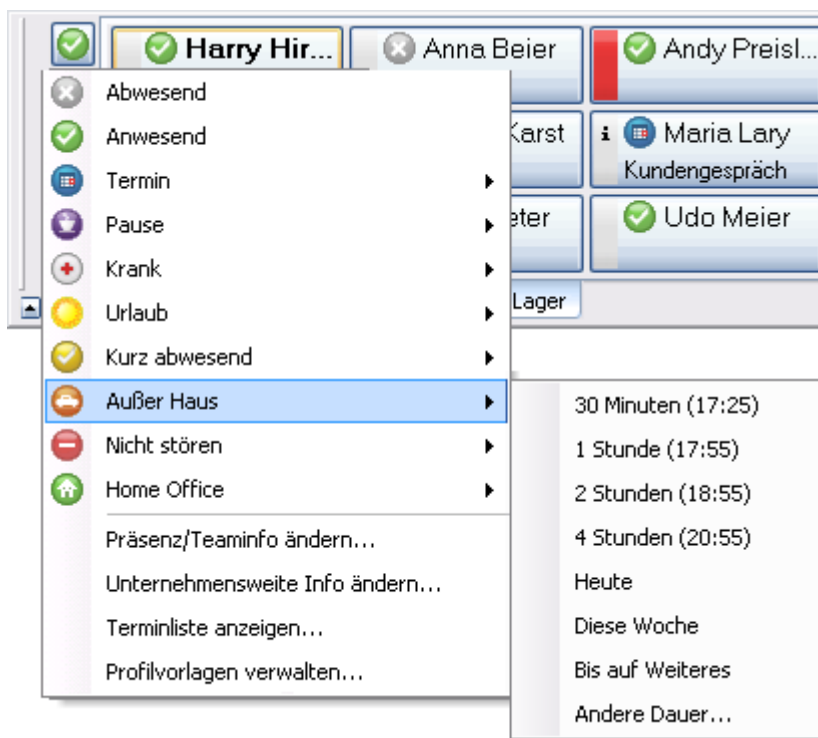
Harry Hir...
Anna Beier
Andy Preisl...
Karst
Maria Lary
Kundengespräch
eter
Udo Meier
Lager

Abwesend
Anwesend
Termin
Pause
Krank
Urlaub
Kurz abwesend
Außer Haus
Nicht stören
Home Office
Präsenz/Teaminfo ändern...
Unternehmensweite Info ändern...
Terminliste anzeigen...
Profilvorlagen verwalten...

30 Minuten (17:25)
1 Stunde (17:55)
2 Stunden (18:55)
4 Stunden (20:55)
Heute
Diese Woche
Bis auf Weiteres
Andere Dauer...